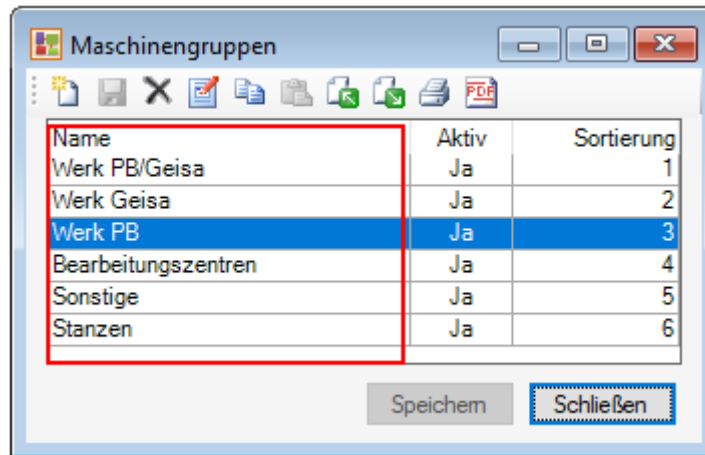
Maschinengruppen

PDF

| Name | Aktiv | Sortierung |
|---|---|---|
| Werk PB/Geisa | Ja | 1 |
| Werk Geisa | Ja | 2 |
| Werk PB | Ja | 3 |
| Bearbeitungszentren | Ja | 4 |
| Sonstige | Ja | 5 |
| Stanzen | Ja | 6 |

Speichern
Schließen